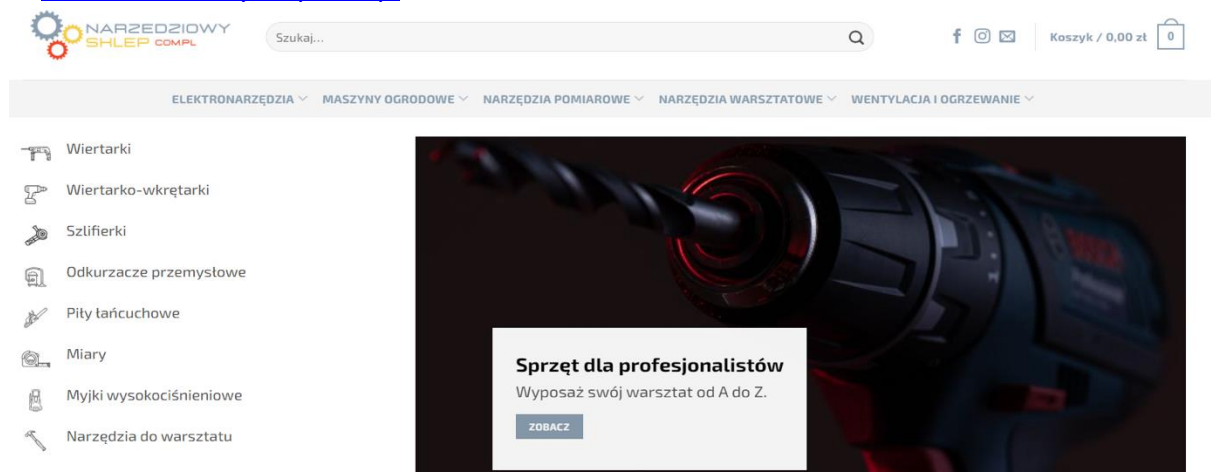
NARZEDZIOWY SKLEP COM.PL

Szukaj...

Koszyk / 0,00 zł 0

ELEKTRONARZĘDZIA MASZYNY OGRODOWE NARZĘDZIA POMIAROWE NARZĘDZIA WARSZTATOWE WENTYLACJA I OGRZEWANIE

Wiertarki
Wiertarko-wkrętarki
Szlifierki
Odkurzacze przemysłowe
Piły łańcuchowe
Miary
Myjki wysokociśnieniowe
Narzędzia do warsztatu

Sprzęt dla profesjonalistów
Wyposaż swój warsztat od A do Z.
ZOBACZ